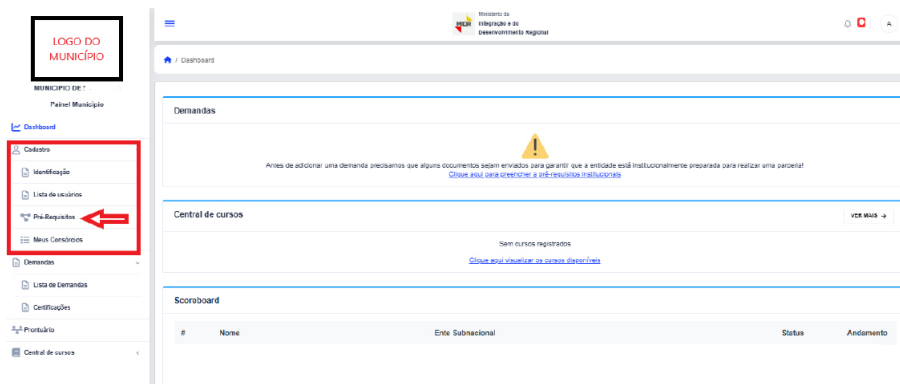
LOGO DO MUNICÍPIO

MUNICÍPIO DE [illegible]

Painel Município

Dashboard

Cadastro

Identificação

Lista de usuários

Pré-Requisitos

Meus Consórcios

Demandas

Lista de Demandas

Certificações

Prontuário

Central de cursos

Ministério da Integração e do Desenvolvimento Regional

A

Dashboard

Demandas

Antes de adicionar uma demanda precisamos que alguns documentos sejam enviados para garantir que a entidade está institucionalmente preparada para realizar uma parceria!

Clique aqui para preencher o pré-requisitos institucionais

Central de cursos

VER MAIS →

Sem cursos registrados.

Clique aqui visualizar os cursos disponíveis

Scoreboard

| # | Nome | Ente Subnacional | Status | Andamento |
|---|---|---|---|---|